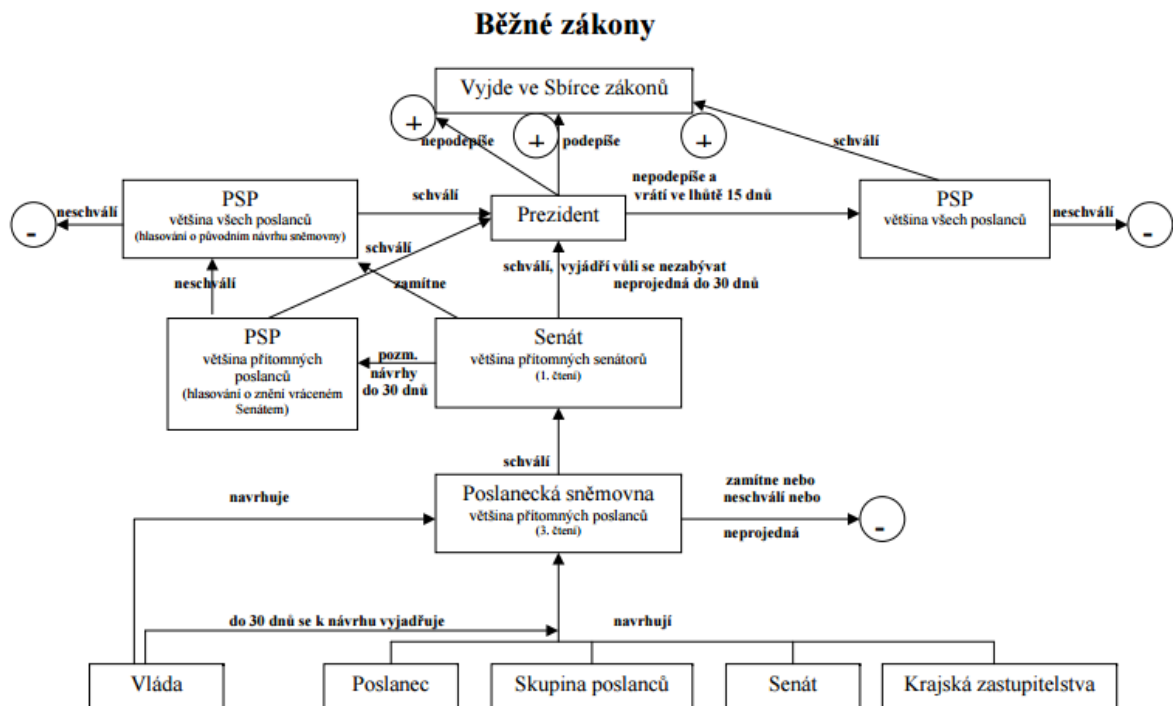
Běžné zákony

Vyjde ve Sbírce zákonů

+

nepodepíše

+

podepíše

+

schválí

PSP
většina všech poslanců
(hlasování o původním návrhu sněmovny)

neschválí

-

schválí

Prezident

nepodepíše a vrátí ve lhůtě 15 dnů

PSP
většina všech poslanců

neschválí

-

schválí

neschválí

zamítne

schválí, vyjádří vůli se nezabývat
neprojedná do 30 dnů

PSP
většina přítomných poslanců
(hlasování o znění vráceném Senátem)

pozm. návrhy do 30 dnů

Senát
většina přítomných senátorů
(1. čtení)

schválí

navrhuje

Poslanecká sněmovna
většina přítomných poslanců
(3. čtení)

zamítne nebo neschválí nebo

neprojedná

-

do 30 dnů se k návrhu vyjadřuje

navrhují

Vláda

Poslanec

Skupina poslanců

Senát

Krajská zastupitelstva